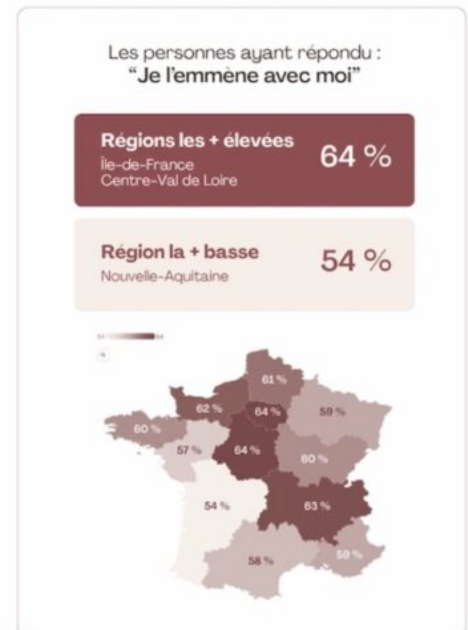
Les personnes ayant répondu :
“Je l'emmène avec moi”

Régions les + élevées
Île-de-France
Centre-Val de Loire
64 %

Région la + basse
Nouvelle-Aquitaine
54 %

54 64

61 %
62 %
64 %
59 %
60 %
57 %
64 %
60 %
54 %
63 %
58 %
59 %